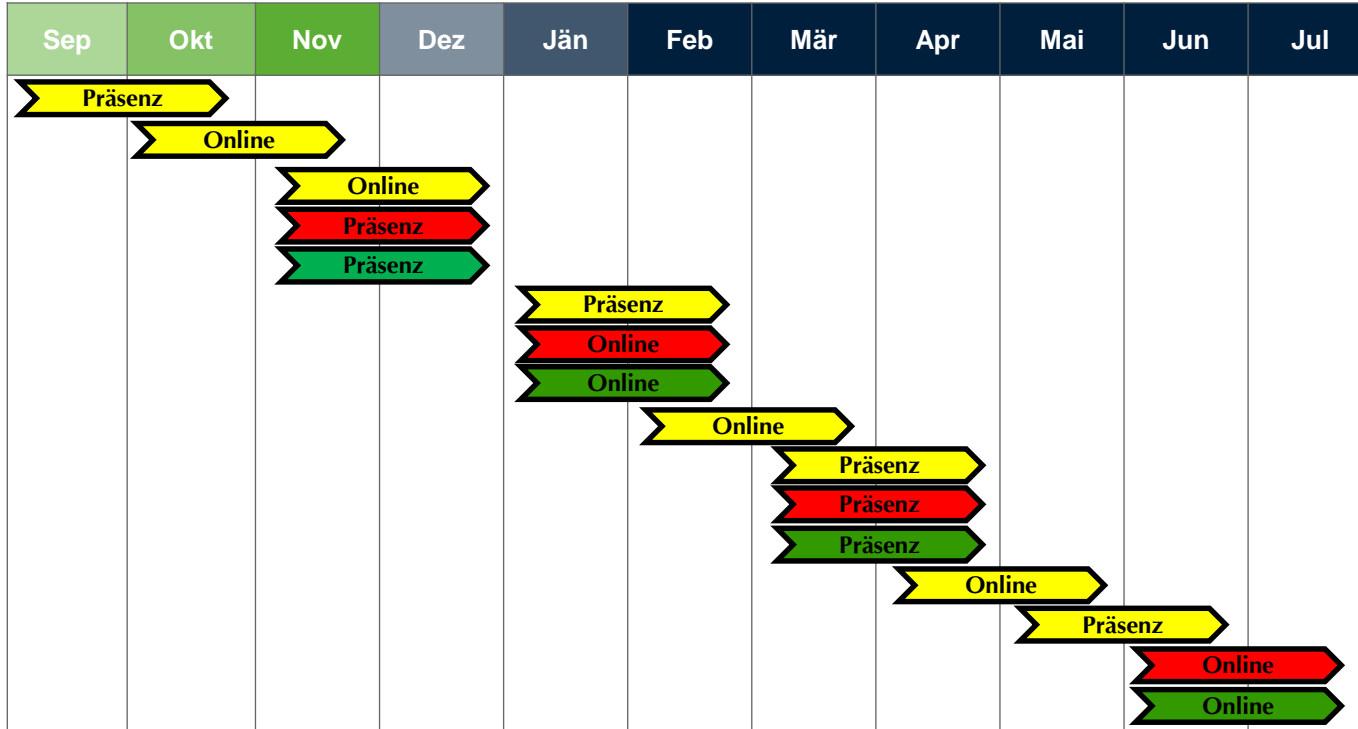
| Sep | Okt | Nov | Dez | Jän | Feb | Mär | Apr | Mai | Jun | Jul |
|---|---|---|---|---|---|---|---|---|---|---|

Präsenz
Online
Online
Präsenz
Präsenz
Präsenz
Online
Online
Online
Präsenz
Präsenz
Präsenz
Online
Präsenz
Online
Online